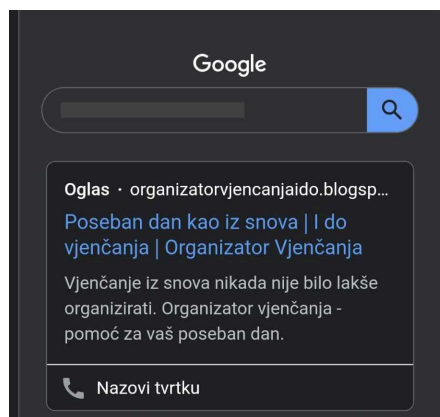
Google

Oglas · organizatorvjencanjaido.blogsp...

Poseban dan kao iz snova | I do vjenčanja | Organizator Vjenčanja

Vjenčanje iz snova nikada nije bilo lakše organizirati. Organizator vjenčanja - pomoć za vaš poseban dan.

Nazovi tvrtku